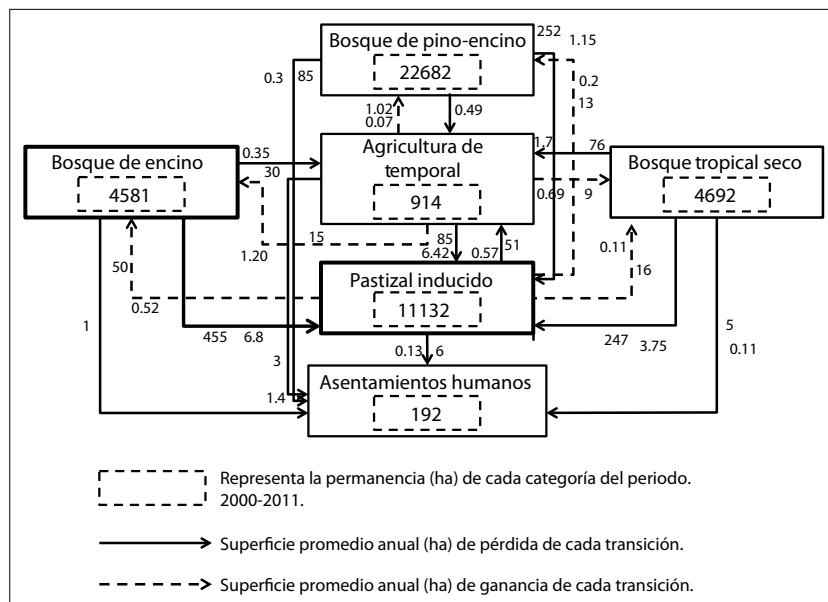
Bosque de pino-encino
22682
252
1.15
0.3
85
0.2
13
1.02
0.07
0.49
Bosque de encino
4581
0.35
30
Agricultura de temporal
914
1.7
76
Bosque tropical seco
4692
0.69
9
15
85
1.20
6.42
0.57
51
50
0.11
16
Pastizal inducido
11132
0.52
1
455
6.8
247
3.75
5
0.11
0.13
6
3
1.4
Asentamientos humanos
192

Representa la permanencia (ha) de cada categoría del periodo. 2000-2011.

Superficie promedio anual (ha) de pérdida de cada transición.

Superficie promedio anual (ha) de ganancia de cada transición.